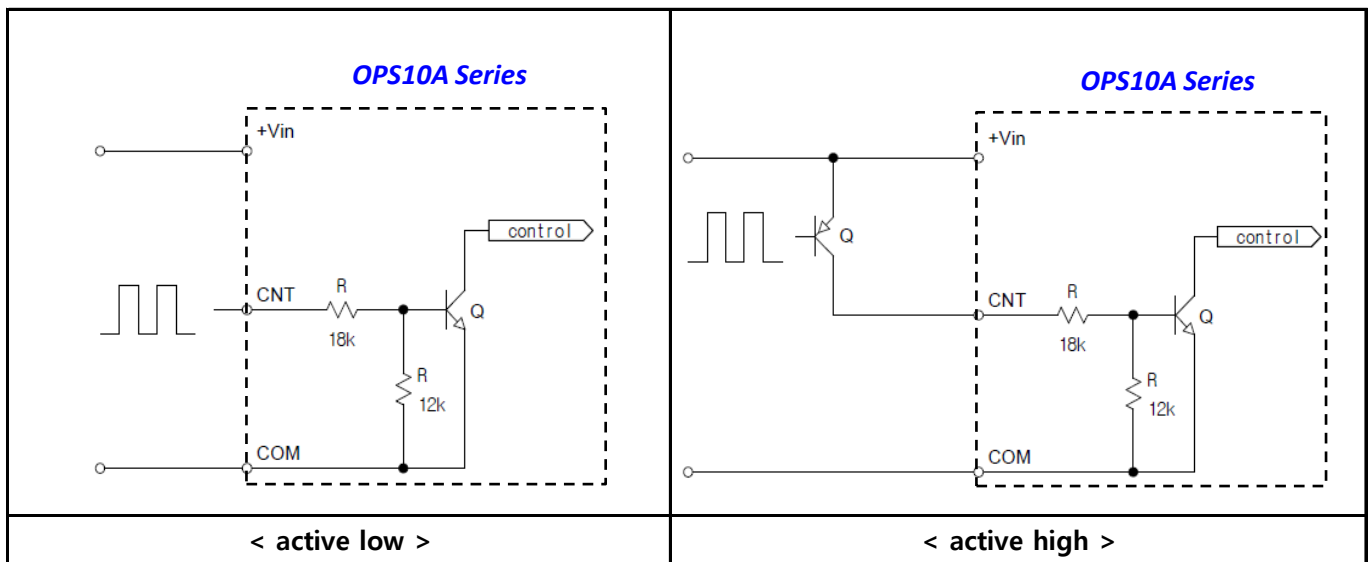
| OPS10A Series<br>+Vin<br>control<br>CNT<br>R<br>18k<br>Q<br>R<br>12k<br>COM | OPS10A Series<br>+Vin<br>Q<br>control<br>CNT<br>R<br>18k<br>Q<br>R<br>12k<br>COM |
|---|---|
| < active low > | < active high > |